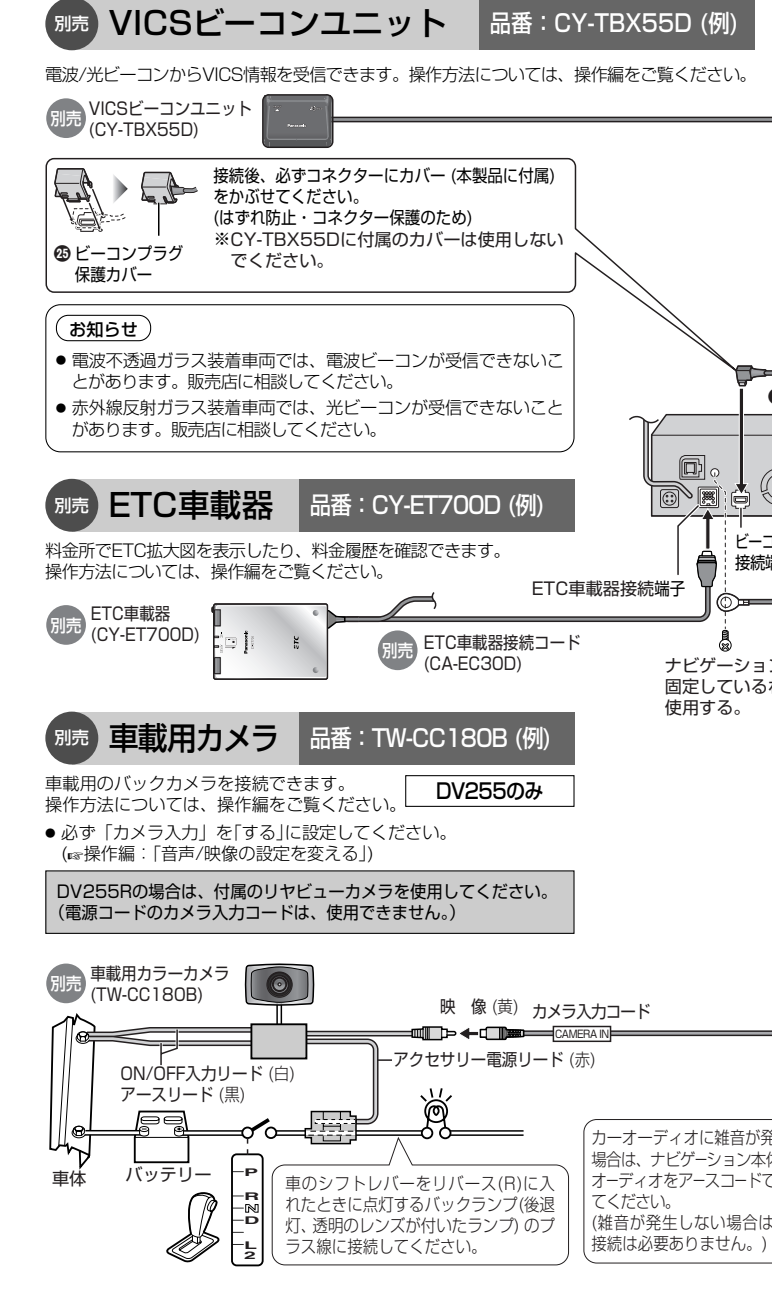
別売 VICSビーコンユニット 品番：CY-TBX55D (例)

電波/光ビーコンからVICS情報を受信できます。操作方法については、操作編をご覧ください。

別売 VICSビーコンユニット (CY-TBX55D)

Panasonic

接続後、必ずコネクターにカバー (本製品に付属) をかぶせてください。
(はずれ防止・コネクター保護のため)
※CY-TBX55Dに付属のカバーは使用しないでください。

㉕ ビーコンプラグ保護カバー

お知らせ

● 電波不透過ガラス装着車両では、電波ビーコンが受信できないことがあります。販売店に相談してください。
● 赤外線反射ガラス装着車両では、光ビーコンが受信できないことがあります。販売店に相談してください。

別売 ETC車載器 品番：CY-ET700D (例)

料金所でETC拡大図を表示したり、料金履歴を確認できます。
操作方法については、操作編をご覧ください。

別売 ETC車載器 (CY-ET700D)

Panasonic

ETC

別売 ETC車載器接続コード (CA-EC30D)

ETC車載器接続端子

ビーコ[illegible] 接続端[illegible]

ナビゲーショ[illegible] 固定している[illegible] 使用する。

別売 車載用カメラ 品番：TW-CC180B (例)

車載用のバックカメラを接続できます。
操作方法については、操作編をご覧ください。

DV255のみ

● 必ず「カメラ入力」を「する」に設定してください。
(☞操作編：「音声/映像の設定を変える」)

DV255Rの場合は、付属のリヤビューカメラを使用してください。
(電源コードのカメラ入力コードは、使用できません。)

別売 車載用カラーカメラ (TW-CC180B)

映 像 (黄) カメラ入力コード

CAMERA IN

アクセサリー電源リード (赤)

ON/OFF入力リード (白)
アースリード (黒)

車体

バッテリー

P
R
N
D
L
2

車のシフトレバーをリバース(R)に入れたときに点灯するバックランプ(後退灯、透明のレンズが付いたランプ) のプラス線に接続してください。

カーオーディオに雑音が発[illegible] 場合は、ナビゲーション本体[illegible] オーディオをアースコードで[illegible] てください。
(雑音が発生しない場合は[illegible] 接続は必要ありません。)